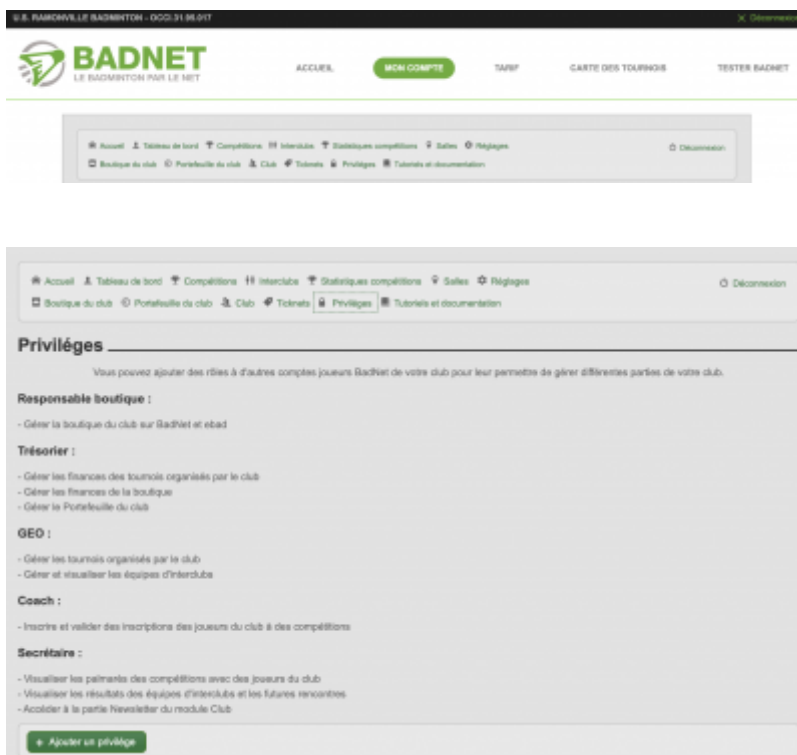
U.S. RAMONVILLE BADMINTON - OCCI.31.06.017

Déconnexion

BADNET
LE BADMINTON PAR LE NET

ACCUEIL MON COMPTE TARIF CARTE DES TOURNOIS TESTER BADNET

Accueil Tableau de bord Compétitions Interclubs Statistiques compétitions Salles Réglages Déconnexion
Boutique du club Portefeuille du club Club Tickets Privilèges Tutoriels et documentation

Accueil Tableau de bord Compétitions Interclubs Statistiques compétitions Salles Réglages Déconnexion
Boutique du club Portefeuille du club Club Tickets Privilèges Tutoriels et documentation

Privilèges

Vous pouvez ajouter des rôles à d'autres comptes joueurs BadNet de votre club pour leur permettre de gérer différentes parties de votre club.

Responsable boutique :

- Gérer la boutique du club sur BadNet et ebad

Trésorier :

- Gérer les finances des tournois organisés par le club
- Gérer les finances de la boutique
- Gérer le Portefeuille du club

GEO :

- Gérer les tournois organisés par le club
- Gérer et visualiser les équipes d'interclubs

Coach :

- Inscrire et valider des inscriptions des joueurs du club à des compétitions

Secrétaire :

- Visualiser les palmarès des compétitions avec des joueurs du club
- Visualiser les résultats des équipes d'interclubs et les futures rencontres
- Accéder à la partie Newsletter du module Club

+ Ajouter un privilège